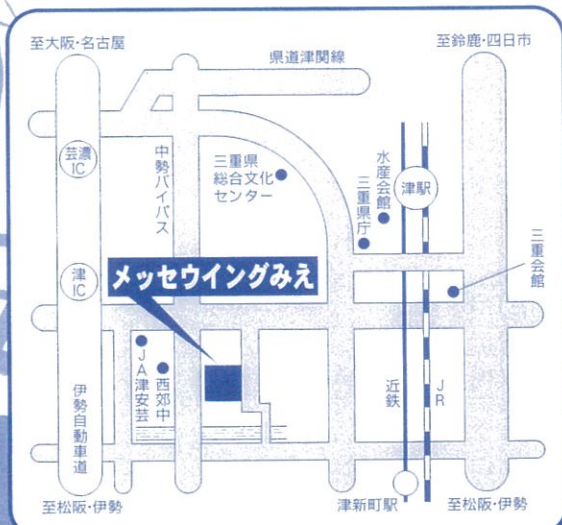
至大阪・名古屋

県道津関線

至鈴鹿・四日市

芸濃IC

津IC

中勢バイパス

三重県総合文化センター

水産会館

三重県庁

津駅

三重会館

メッセウイングみえ

JA津安芸

西郊中

近鉄

JR

伊勢自動車道

至松阪・伊勢

津新町駅

至松阪・伊勢